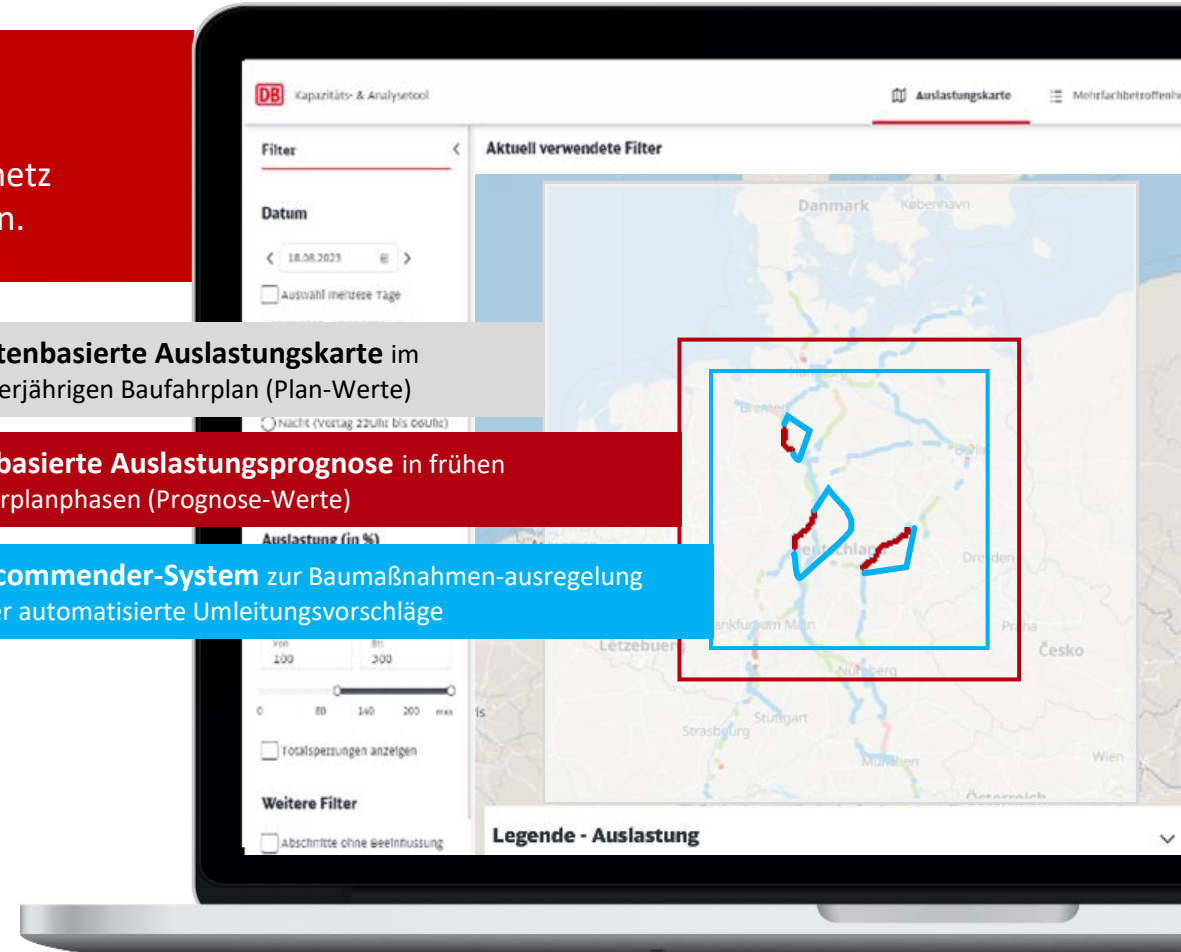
netz
n.

DB Kapazitäts- & Analysetool

Auslastungskarte

Mehrfachbetroffenhe

Filter

Datum

18.08.2023

Auswahl mehrere Tage

tenbasierte Auslastungskarte im
erjährigen Baufahrplan (Plan-Werte)

Nacht (Vortag 22Uhr bis 06Uhr)

basierte Auslastungsprognose in frühen
rplanphasen (Prognose-Werte)

Auslastung (in %)

commender-System zur Baumaßnahmen-ausregelung
er automatisierte Umleitungsvorschläge

Von
100

Bis
300

0 80 140 200 max

Totalsperrungen anzeigen

Weitere Filter

Abschnitte ohne Beeinflussung

Aktuell verwendete Filter

Danmark København

Bremen

Berlin

Deutschland

Dresden

Frankfurt am Main

Letzebuerg

Praha

Česko

Nürnberg

Stuttgart

Strasbourg

München

Wien

Österreich

Legende - Auslastung